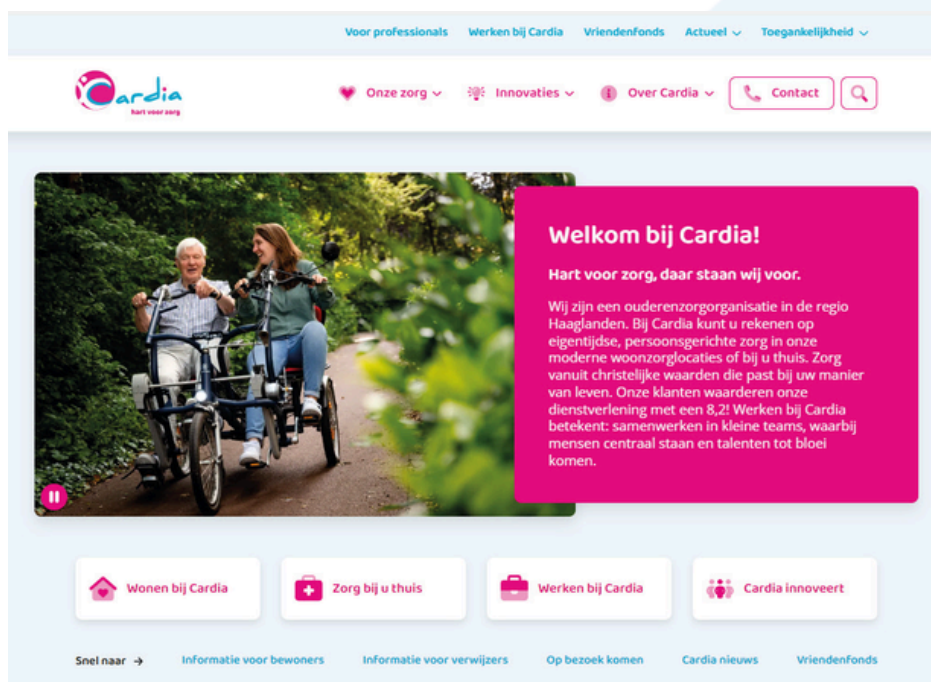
Voor professionals Werken bij Cardia Vriendenfonds Actueel Toegankelijkheid

Cardia
hart voor zorg

Onze zorg Innovaties Over Cardia Contact

Welkom bij Cardia!

Hart voor zorg, daar staan wij voor.

Wij zijn een ouderenzorgorganisatie in de regio Haaglanden. Bij Cardia kunt u rekenen op eigentijdse, persoonsgerichte zorg in onze moderne woonzorglocaties of bij u thuis. Zorg vanuit christelijke waarden die past bij uw manier van leven. Onze klanten waarderen onze dienstverlening met een 8,2! Werken bij Cardia betekent: samenwerken in kleine teams, waarbij mensen centraal staan en talenten tot bloei komen.

Wonen bij Cardia Zorg bij u thuis Werken bij Cardia Cardia innoveert

Snel naar → Informatie voor bewoners Informatie voor verwijzers Op bezoek komen Cardia nieuws Vriendenfonds